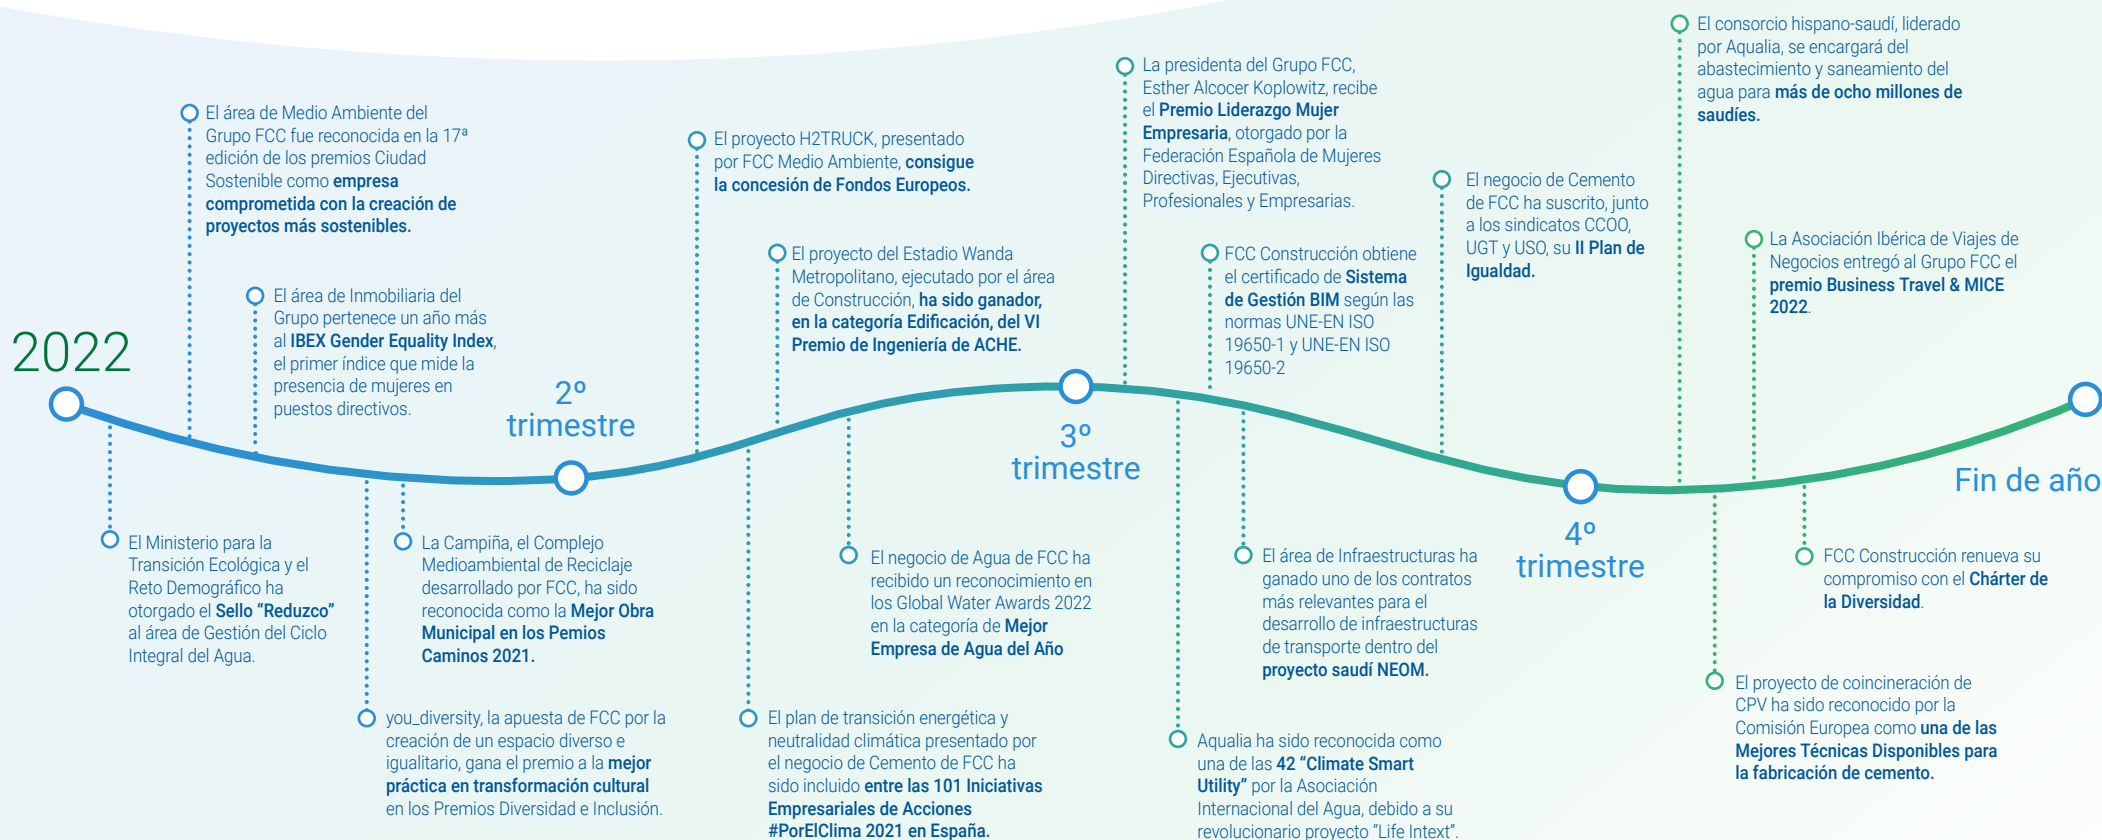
2022

El área de Medio Ambiente del Grupo FCC fue reconocida en la 17ª edición de los premios Ciudad Sostenible como **empresa comprometida con la creación de proyectos más sostenibles.**

El área de Inmobiliaria del Grupo pertenece un año más al **IBEX Gender Equality Index**, el primer índice que mide la presencia de mujeres en puestos directivos.

El Ministerio para la Transición Ecológica y el Reto Demográfico ha otorgado el **Sello "Reduzco"** al área de Gestión del Ciclo Integral del Agua.

La Campiña, el Complejo Medioambiental de Reciclaje desarrollado por FCC, ha sido reconocida como la **Mejor Obra Municipal en los Pemios Caminos 2021.**

you_diversity, la apuesta de FCC por la creación de un espacio diverso e igualitario, gana el premio a la **mejor práctica en transformación cultural** en los Premios Diversidad e Inclusión.

2º trimestre

El proyecto H2TRUCK, presentado por FCC Medio Ambiente, **consigue la concesión de Fondos Europeos.**

El proyecto del Estadio Wanda Metropolitano, ejecutado por el área de Construcción, **ha sido ganador, en la categoría Edificación, del VI Premio de Ingeniería de ACHE.**

El negocio de Agua de FCC ha recibido un reconocimiento en los Global Water Awards 2022 en la categoría de **Mejor Empresa de Agua del Año**

El plan de transición energética y neutralidad climática presentado por el negocio de Cemento de FCC ha sido incluido **entre las 101 Iniciativas Empresariales de Acciones #PorElClima 2021 en España.**

3º trimestre

La presidenta del Grupo FCC, Esther Alcocer Koplowitz, recibe el **Premio Liderazgo Mujer Empresaria**, otorgado por la Federación Española de Mujeres Directivas, Ejecutivas, Profesionales y Empresarias.

FCC Construcción obtiene el certificado de **Sistema de Gestión BIM** según las normas UNE-EN ISO 19650-1 y UNE-EN ISO 19650-2

El área de Infraestructuras ha ganado uno de los contratos más relevantes para el desarrollo de infraestructuras de transporte dentro del **proyecto saudí NEOM.**

Aqualia ha sido reconocida como una de las **42 "Climate Smart Utility"** por la Asociación Internacional del Agua, debido a su revolucionario proyecto "Life Intext".

El negocio de Cemento de FCC ha suscrito, junto a los sindicatos CCOO, UGT y USO, su **II Plan de Igualdad.**

4º trimestre

El consorcio hispano-saudí, liderado por Aqualia, se encargará del abastecimiento y saneamiento del agua para **más de ocho millones de saudíes.**

La Asociación Ibérica de Viajes de Negocios entregó al Grupo FCC el **premio Business Travel & MICE 2022**.

Fin de año

FCC Construcción renueva su compromiso con el **Chárter de la Diversidad**.

El proyecto de coincineración de CPV ha sido reconocido por la Comisión Europea como **una de las Mejores Técnicas Disponibles para la fabricación de cemento.**